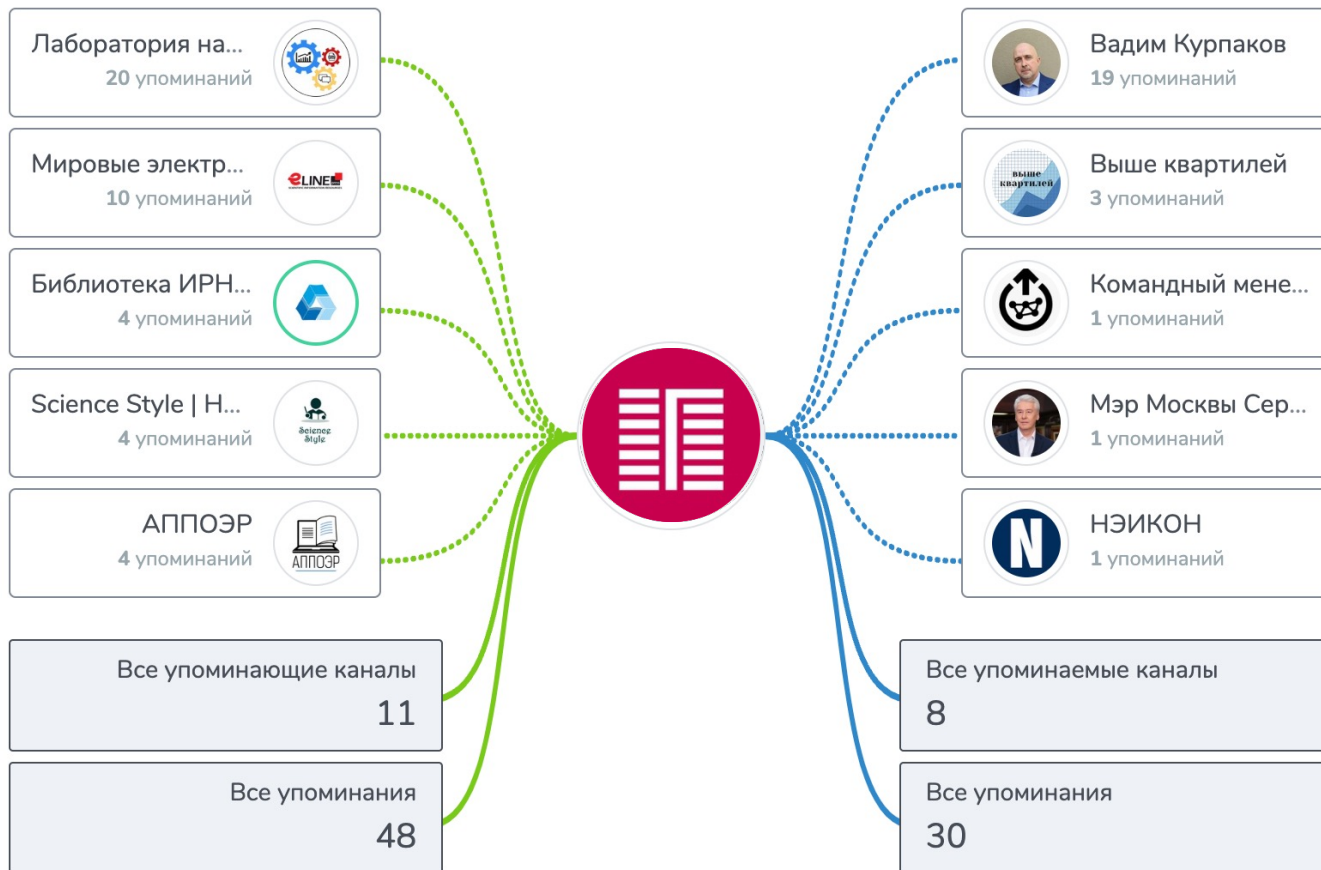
Лаборатория на...
20 упоминаний

Мировые электр...
10 упоминаний

Библиотека ИРН...
4 упоминаний

Science Style | Н...
4 упоминаний

Science Style

АППОЭР
4 упоминаний

АППОЭР

Вадим Курпаков
19 упоминаний

Выше квартилей
3 упоминаний

выше квартилей

Командный мене...
1 упоминаний

Мэр Москвы Сер...
1 упоминаний

НЭИКОН
1 упоминаний

N

eLINE

Все упоминающие каналы
11

Все упоминания
48

Все упоминаемые каналы
8

Все упоминания
30